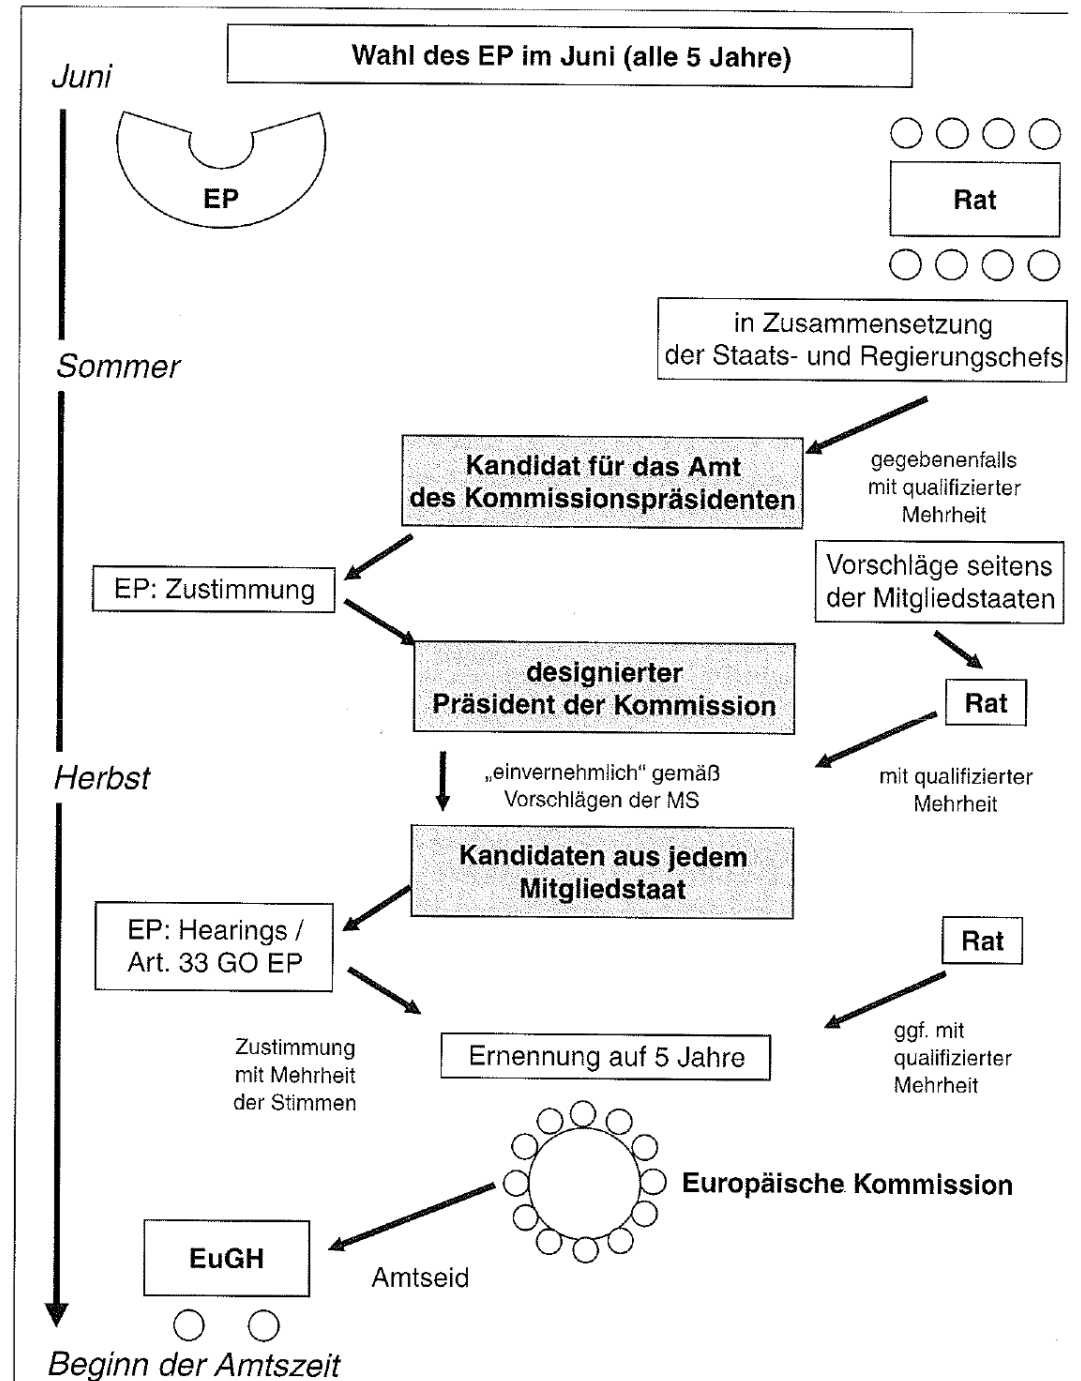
Wahl des EP im Juni (alle 5 Jahre)

Juni

EP

Rat

in Zusammensetzung der Staats- und Regierungschefs

Sommer

Kandidat für das Amt des Kommissionspräsidenten

gegebenenfalls mit qualifizierter Mehrheit

EP: Zustimmung

Vorschläge seitens der Mitgliedstaaten

designierter Präsident der Kommission

Rat

Herbst

„einvernehmlich" gemäß Vorschlägen der MS

mit qualifizierter Mehrheit

Kandidaten aus jedem Mitgliedstaat

EP: Hearings / Art. 33 GO EP

Rat

Zustimmung mit Mehrheit der Stimmen

Ernennung auf 5 Jahre

ggf. mit qualifizierter Mehrheit

Europäische Kommission

EuGH

Amtseid

Beginn der Amtszeit